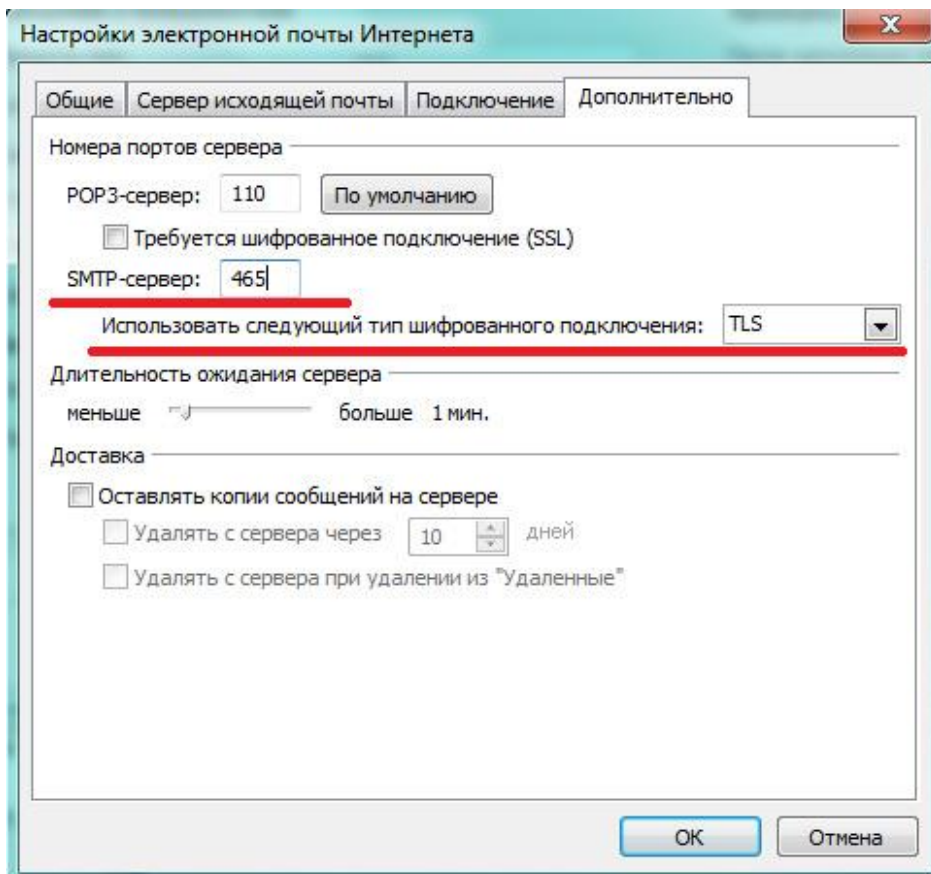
Настройки электронной почты Интернета

Общие | Сервер исходящей почты | Подключение | Дополнительно

Номера портов сервера

POP3-сервер: 110 По умолчанию

Требуется шифрованное подключение (SSL)

SMTP-сервер: 465

Использовать следующий тип шифрованного подключения: TLS

Длительность ожидания сервера

меньше больше 1 мин.

Доставка

Оставлять копии сообщений на сервере

Удалять с сервера через 10 дней

Удалять с сервера при удалении из "Удаленные"

OK Отмена